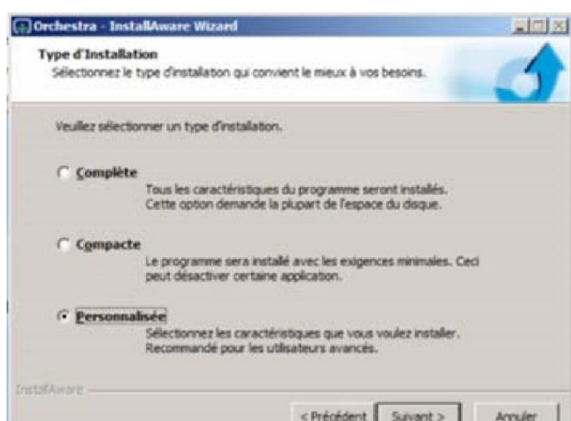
Orchestra - InstallAware Wizard

Type d'Installation
Sélectionnez le type d'installation qui convient le mieux à vos besoins.

Veuillez sélectionner un type d'installation.

Complète
Tous les caractéristiques du programme seront installés. Cette option demande la plupart de l'espace du disque.

Compacte
Le programme sera installé avec les exigences minimales. Ceci peut désactiver certaine application.

Personnalisée
Sélectionnez les caractéristiques que vous voulez installer. Recommandé pour les utilisateurs avancés.

InstallAware

< Précédent
Suivant >
Annuler